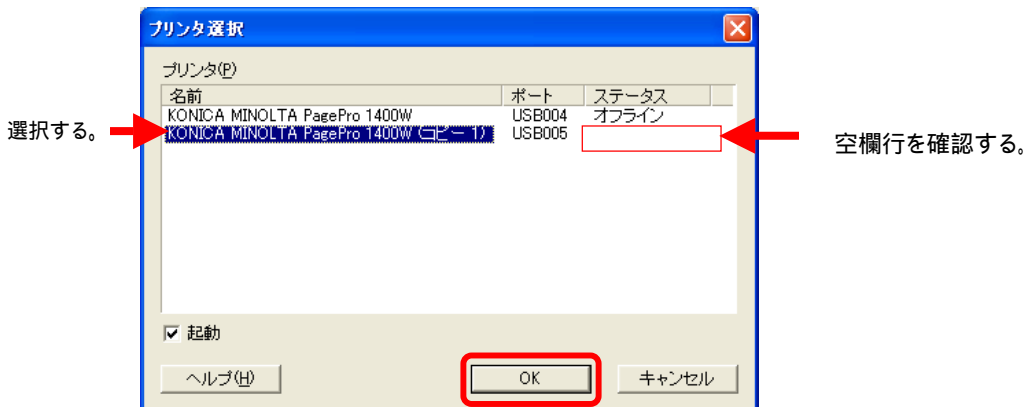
プリンタ選択

プリンタ(P)

| 名前 | ポート | ステータス |
|---|---|---|
| KONICA MINOLTA PagePro 1400W | USB004 | オフライン |
| KONICA MINOLTA PagePro 1400W (コピー 1) | USB005 | |

選択する。

空欄行を確認する。

☑ 起動

ヘルプ(H)

OK

キャンセル